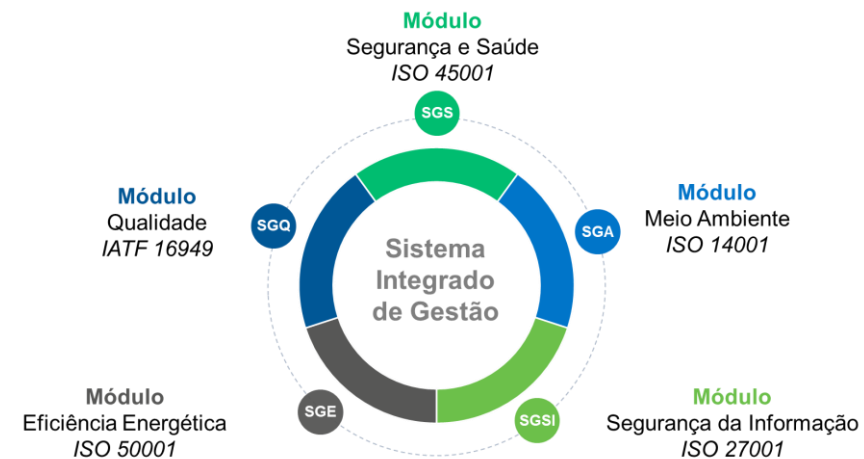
Módulo
Segurança e Saúde
ISO 45001

SGS

Módulo
Qualidade
IATF 16949

SGQ

Módulo
Meio Ambiente
ISO 14001

SGA

Sistema Integrado de Gestão

Módulo
Eficiência Energética
ISO 50001

SGE

SGSI

Módulo
Segurança da Informação
ISO 27001